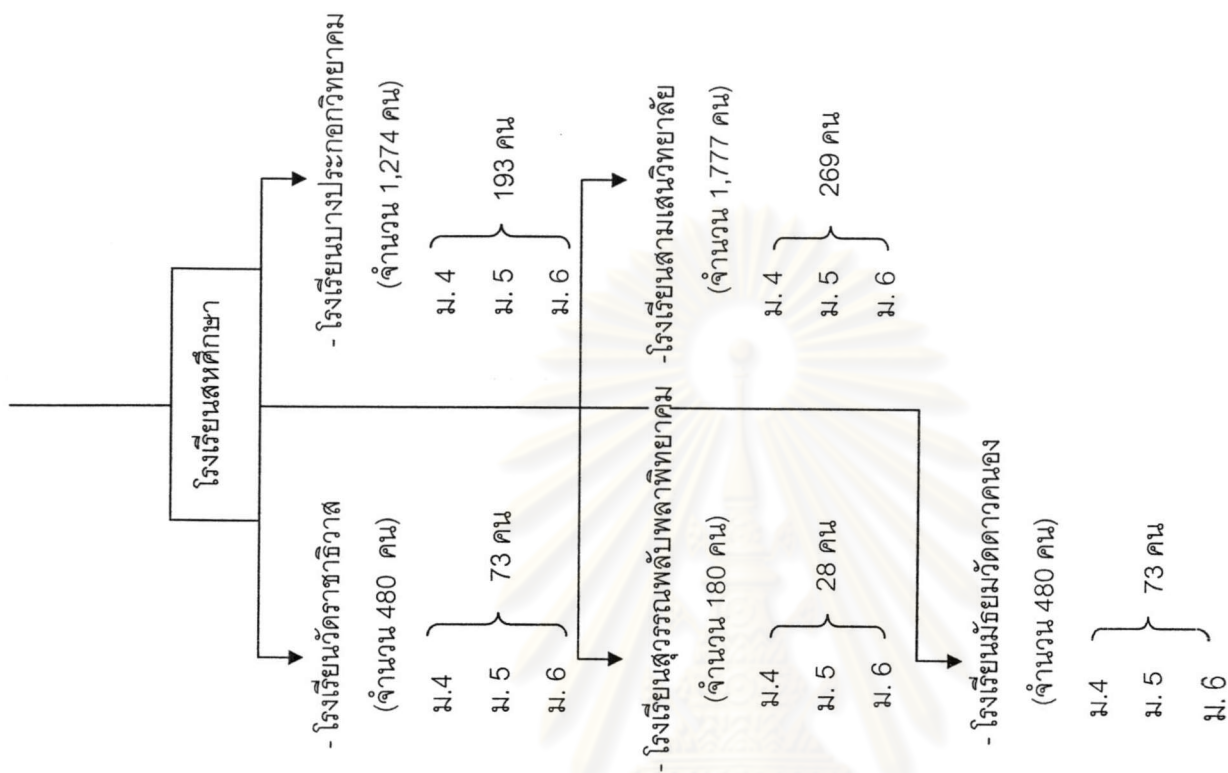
โรงเรียนสหศึกษา

- โรงเรียนบางประกอกวิทยาคม
(จำนวน 1,274 คน)
ม. 4
ม. 5
ม. 6
193 คน

- โรงเรียนวัดราชาธิวาส
(จำนวน 480 คน)
ม.4
ม. 5
ม. 6
73 คน

-โรงเรียนสามเสนวิทยาลัย
(จำนวน 1,777 คน)
ม. 4
ม. 5
ม. 6
269 คน

- โรงเรียนสุวรรณพลับพลาพิทยาคม
(จำนวน 180 คน)
ม.4
ม. 5
ม. 6
28 คน

- โรงเรียนมัธยมวัดดาวคนอง
(จำนวน 480 คน)
ม.4
ม. 5
ม. 6
73 คน